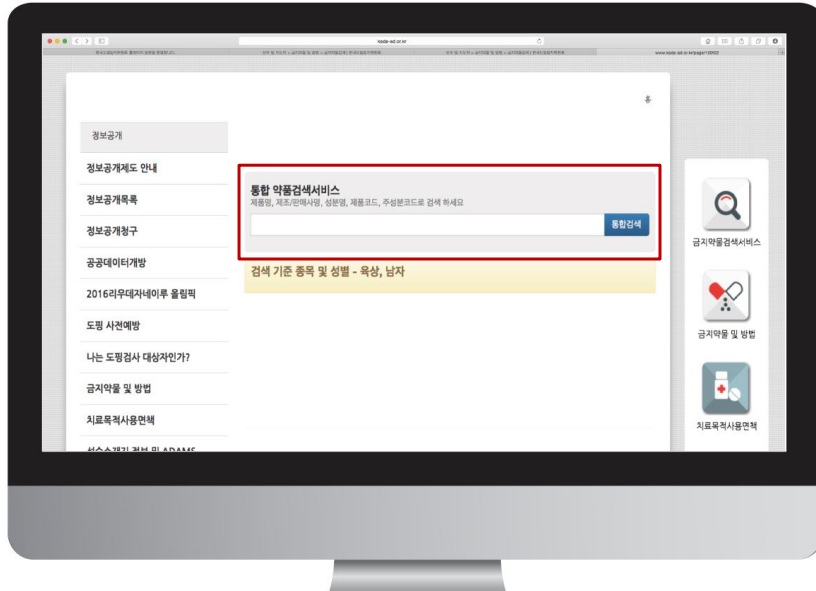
kada-ad.or.kr

정보공개

정보공개제도 안내

정보공개목록

정보공개청구

공공데이터개방

2016리우데자네이루 올림픽

도핑 사전예방

나는 도핑검사 대상자인가?

금지약물 및 방법

치료목적사용면책

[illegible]

통합 약품검색서비스
제품명, 제조/판매사명, 성분명, 제품코드, 주성분코드로 검색 하세요

통합검색

검색 기준 종목 및 성별 - 육상, 남자

금지약물검색서비스

금지약물 및 방법

치료목적사용면책